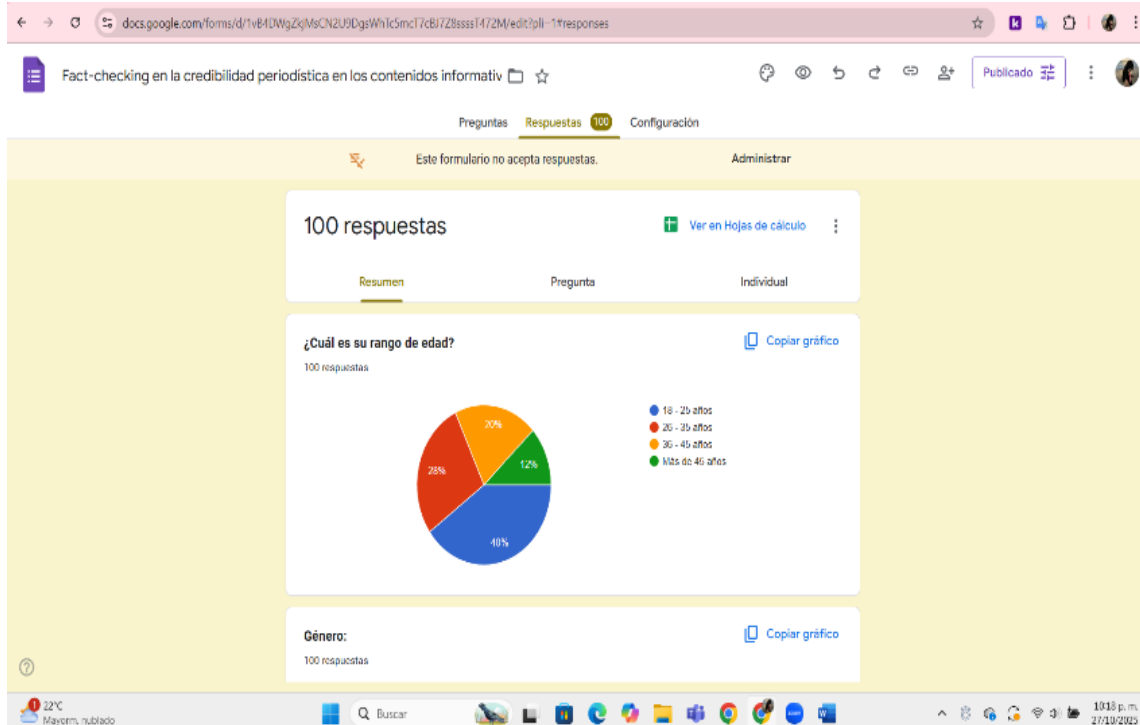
docs.google.com/forms/d/1vB4DWgZiqMsCN2U9DgsWh1c5mcT7cBJ7Z8ssssT472M/edit?pli=1#responses

Fact-checking en la credibilidad periodística en los contenidos informativ

Publicado

Preguntas Respuestas 100 Configuración

Este formulario no acepta respuestas.

Administrar

100 respuestas

Ver en Hojas de cálculo

Resumen Pregunta Individual

¿Cuál es su rango de edad?

100 respuestas

Copiar gráfico

- 18 - 25 años
- 26 - 35 años
- 36 - 45 años
- Más de 46 años

20%
28%
12%
40%

Género:

100 respuestas

Copiar gráfico

22°C
Mayorm. nublado

Buscar

10:18 p. m.
27/10/2025